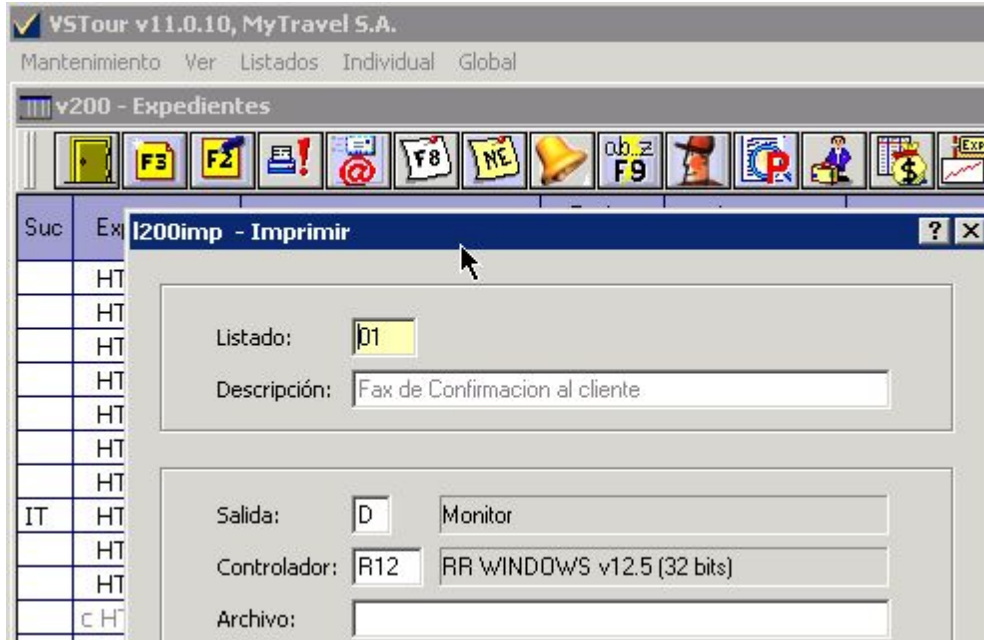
VSTour v11.0.10, MyTravel S.A.

Mantenimiento Ver Listados Individual Global

v200 - Expedientes

F3 F2 F8 NE ab..z F9 EXP

| Suc | Ex |
|---|---|
| | HT |
| | HT |
| | HT |
| | HT |
| | HT |
| | HT |
| | HT |
| IT | HT |
| | HT |
| | HT |
| | c HT |

l200imp - Imprimir

? X

Listado: 01

Descripción: Fax de Confirmacion al cliente

Salida: D Monitor

Controlador: R12 RR WINDOWS v12.5 (32 bits)

Archivo: